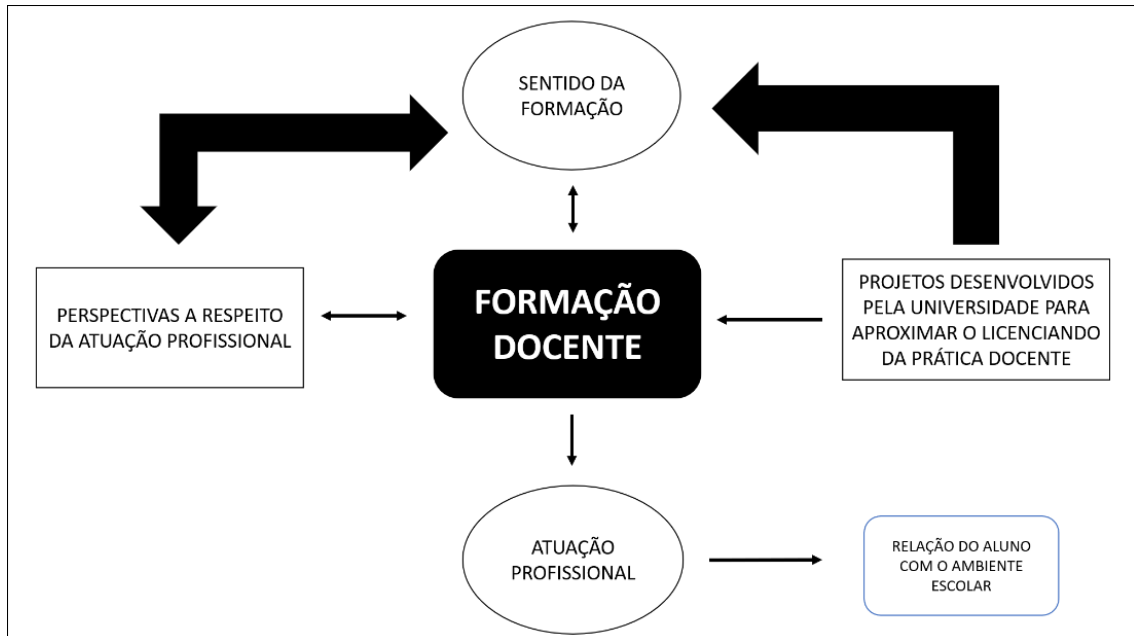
SENTIDO DA FORMAÇÃO

PERSPECTIVAS A RESPEITO DA ATUAÇÃO PROFISSIONAL

FORMAÇÃO DOCENTE

PROJETOS DESENVOLVIDOS PELA UNIVERSIDADE PARA APROXIMAR O LICENCIANDO DA PRÁTICA DOCENTE

ATUAÇÃO PROFISSIONAL

RELAÇÃO DO ALUNO COM O AMBIENTE ESCOLAR